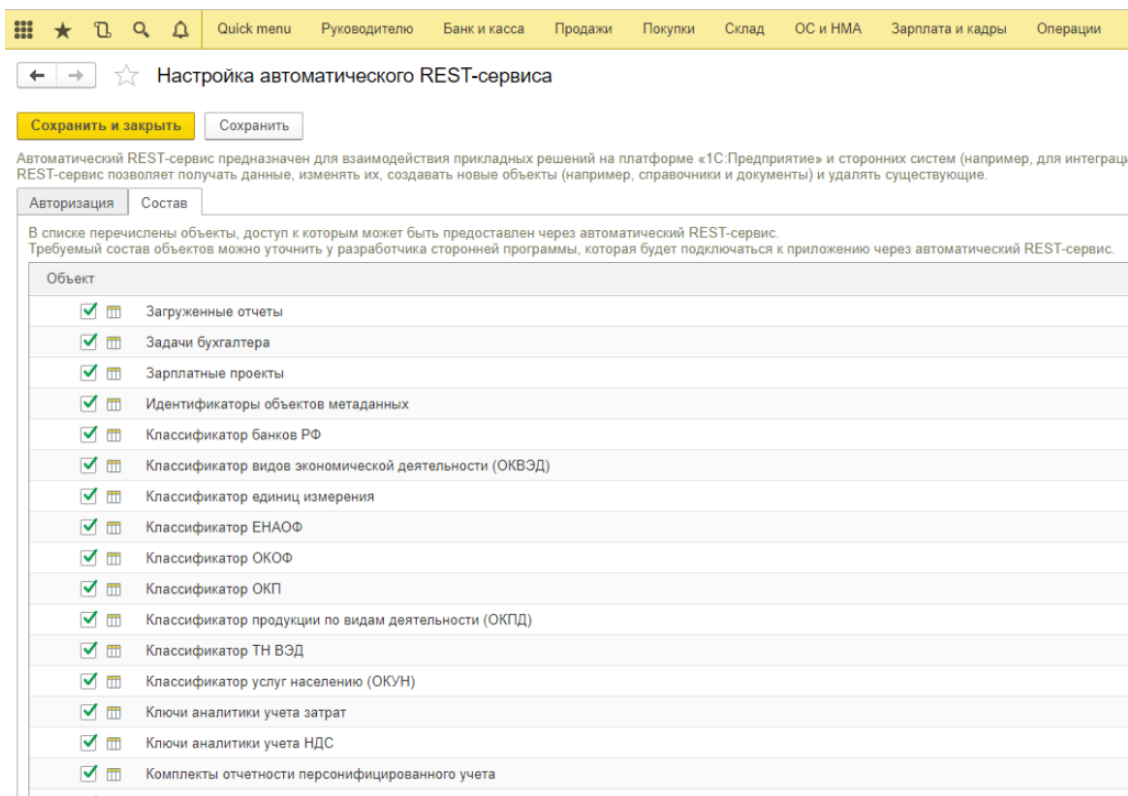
Quick menu Руководителю Банк и касса Продажи Покупки Склад ОС и НМА Зарплата и кадры Операции

Настройка автоматического REST-сервиса

Сохранить и закрыть Сохранить

Автоматический REST-сервис предназначен для взаимодействия прикладных решений на платформе «1С:Предприятие» и сторонних систем (например, для интеграци
REST-сервис позволяет получать данные, изменять их, создавать новые объекты (например, справочники и документы) и удалять существующие.

Авторизация Состав

В списке перечислены объекты, доступ к которым может быть предоставлен через автоматический REST-сервис.
Требуемый состав объектов можно уточнить у разработчика сторонней программы, которая будет подключаться к приложению через автоматический REST-сервис.

Объект

Загруженные отчеты
Задачи бухгалтера
Зарплатные проекты
Идентификаторы объектов метаданных
Классификатор банков РФ
Классификатор видов экономической деятельности (ОКВЭД)
Классификатор единиц измерения
Классификатор ЕНАОФ
Классификатор ОКОФ
Классификатор ОКП
Классификатор продукции по видам деятельности (ОКПД)
Классификатор ТН ВЭД
Классификатор услуг населению (ОКУН)
Ключи аналитики учета затрат
Ключи аналитики учета НДС
Комплекты отчетности персонифицированного учета